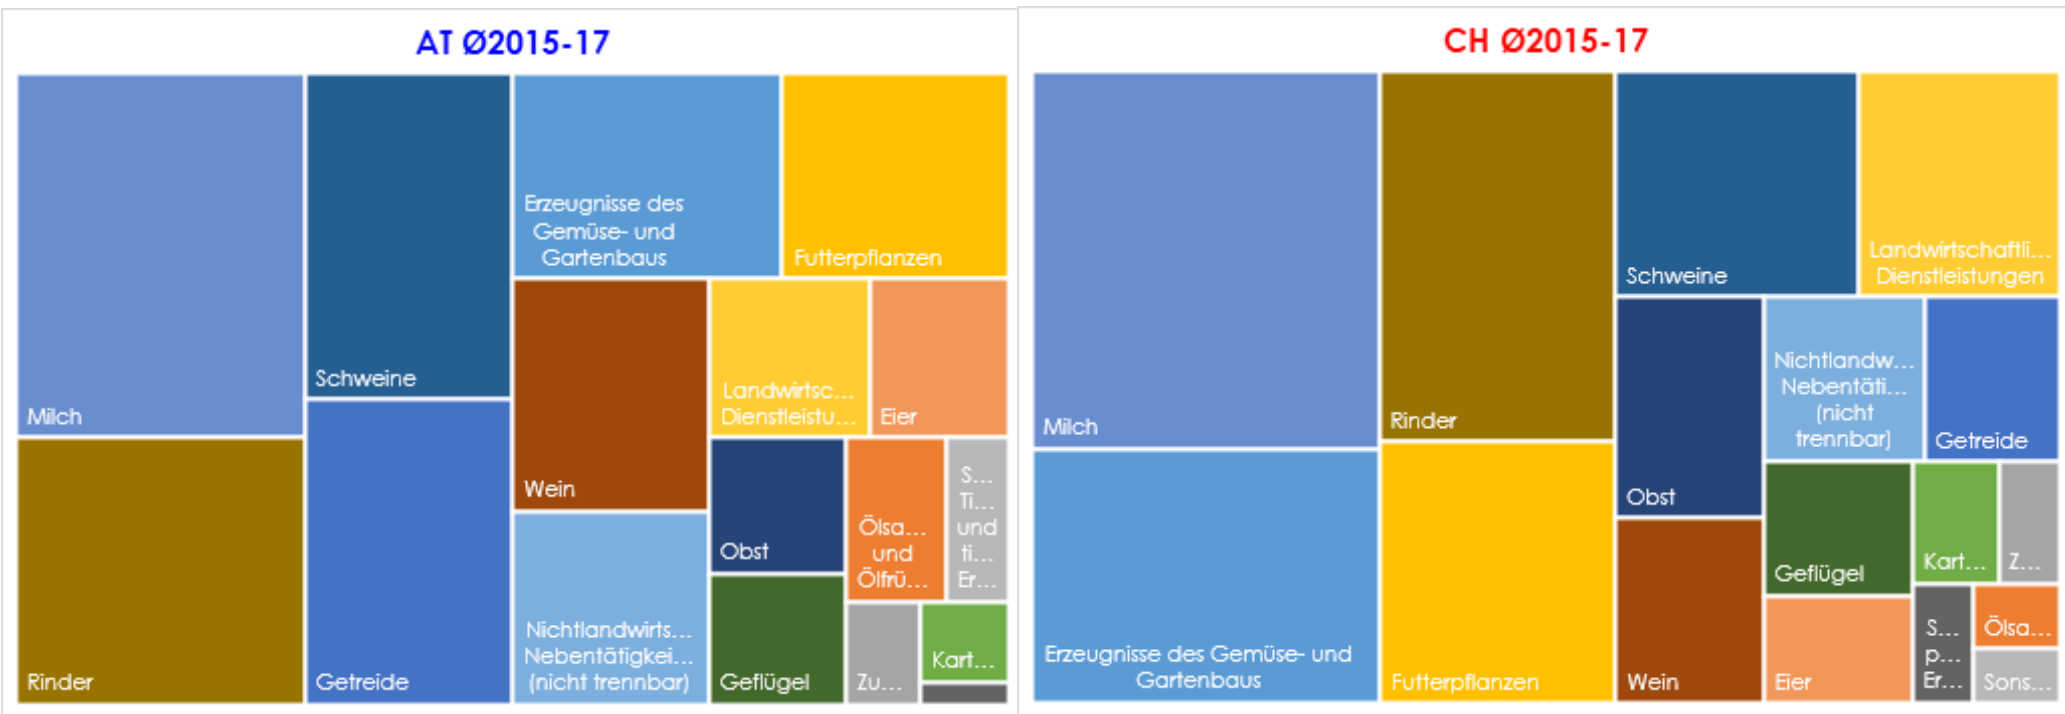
AT Ø2015-17

Milch

Rinder

Schweine

Getreide

Erzeugnisse des Gemüse- und Gartenbaus

Futterpflanzen

Wein

Landwirtsc... Dienstleistu...

Eier

Nichtlandwirts... Nebentätigkei... (nicht trennbar)

Obst

Ölsa... und Ölfrü...

S... Ti... und ti... Er...

Geflügel

Zu...

Kart...

CH Ø2015-17

Milch

Erzeugnisse des Gemüse- und Gartenbaus

Rinder

Futterpflanzen

Schweine

Landwirtschaftli... Dienstleistungen

Obst

Nichtlandw... Nebentäti... (nicht trennbar)

Getreide

Wein

Geflügel

Kart...

Z...

Eier

S... p... Er...

Ölsa...

Sons...